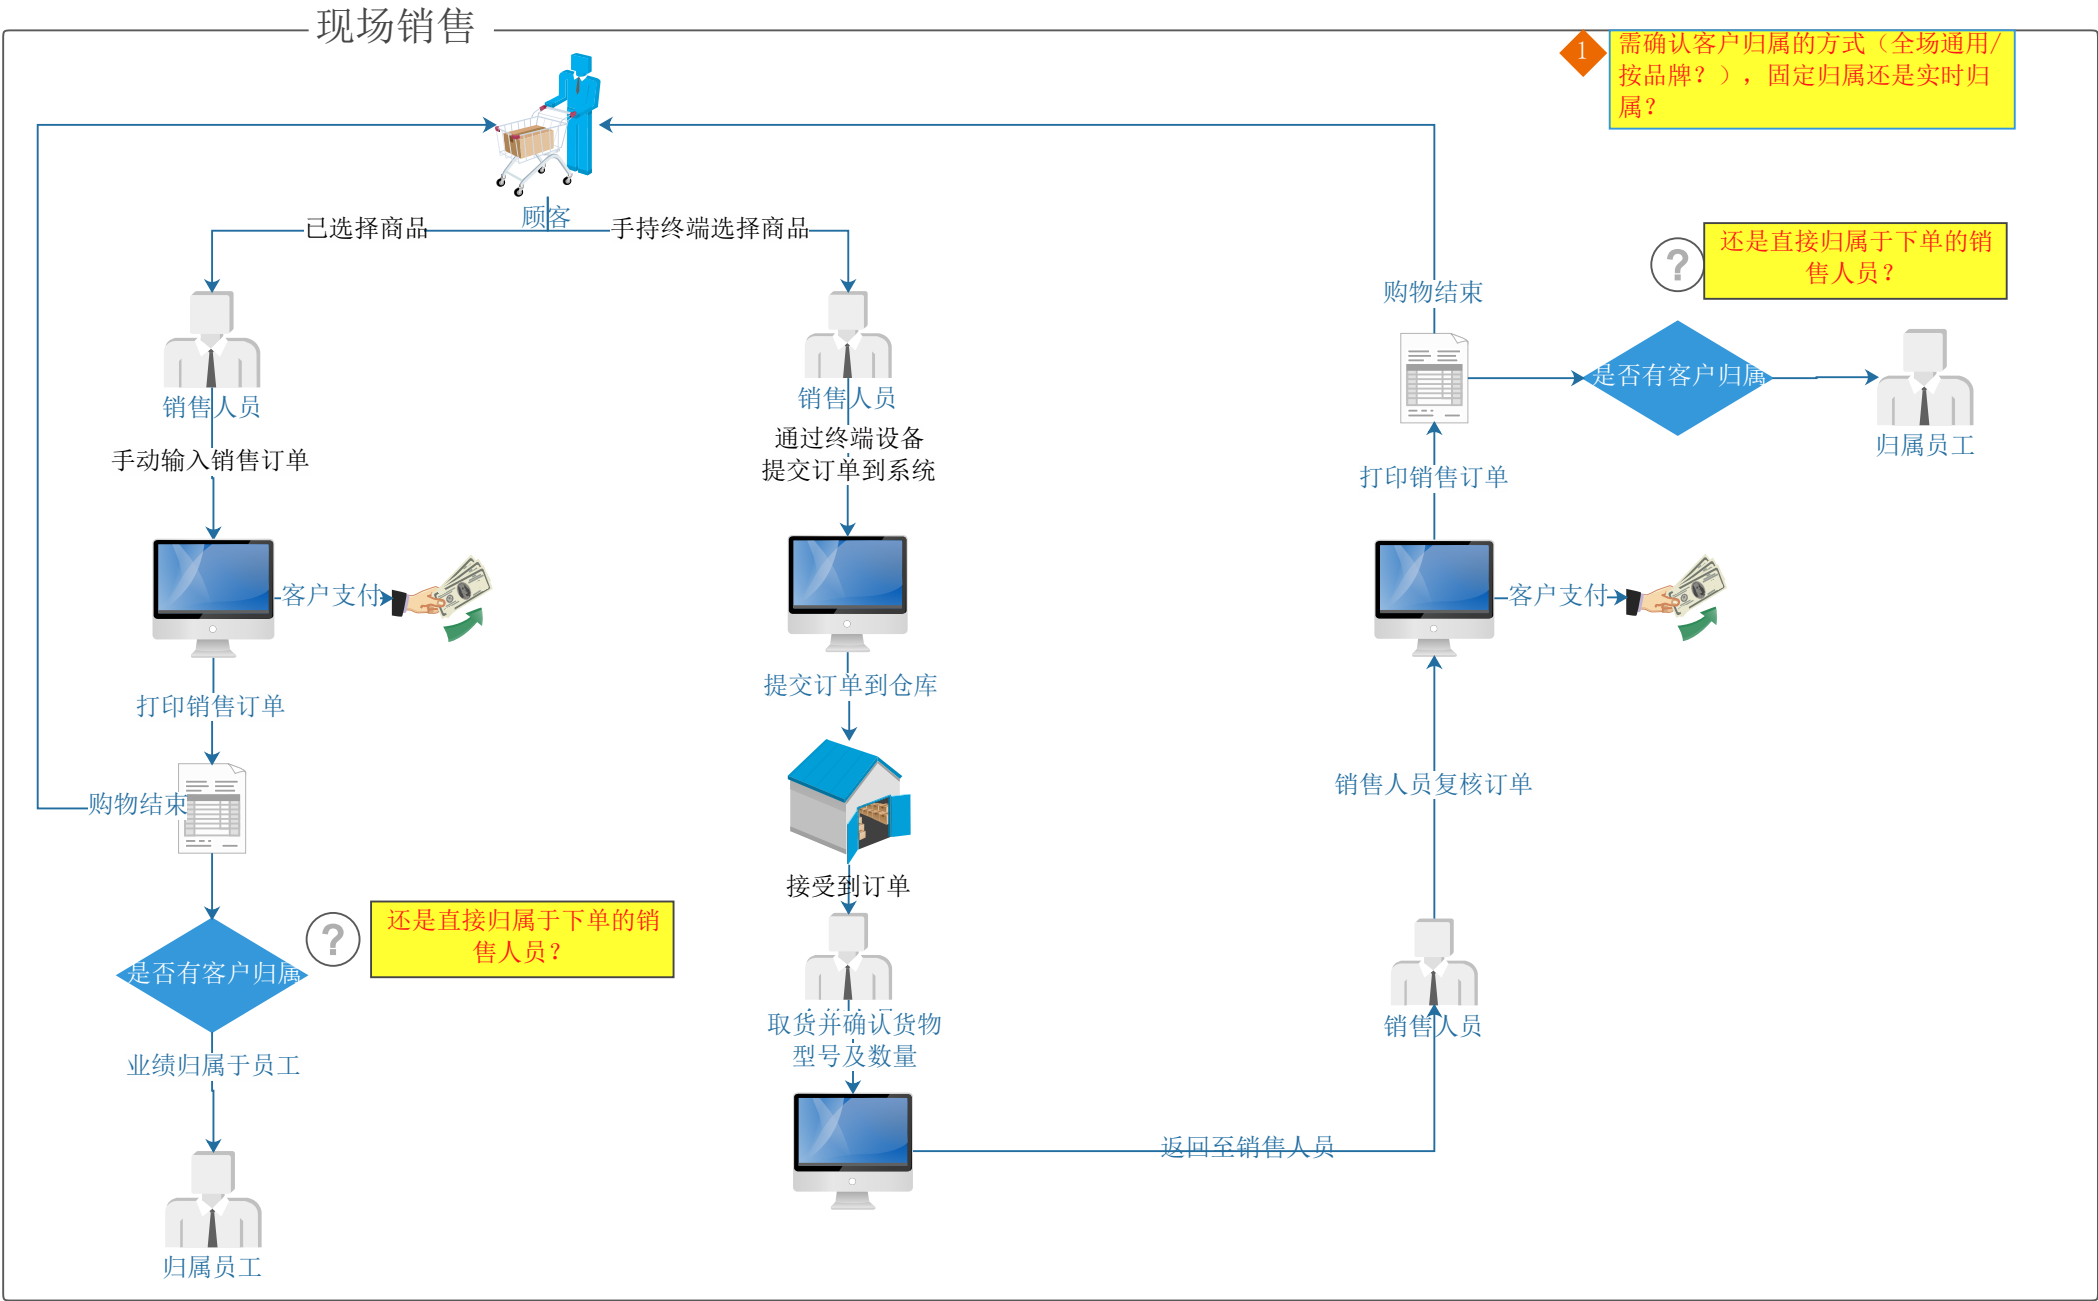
现场销售

1 需确认客户归属的方式（全场通用/按品牌？），固定归属还是实时归属？

顾客

已选择商品

手持终端选择商品

销售人员

手动输入销售订单

客户支付

打印销售订单

购物结束

是否有客户归属

还是直接归属于下单的销售人员？

业绩归属于员工

归属员工

销售人员

通过终端设备提交订单到系统

提交订单到仓库

接受到订单

取货并确认货物型号及数量

返回至销售人员

销售人员

销售人员复核订单

客户支付

打印销售订单

购物结束

是否有客户归属

还是直接归属于下单的销售人员？

归属员工